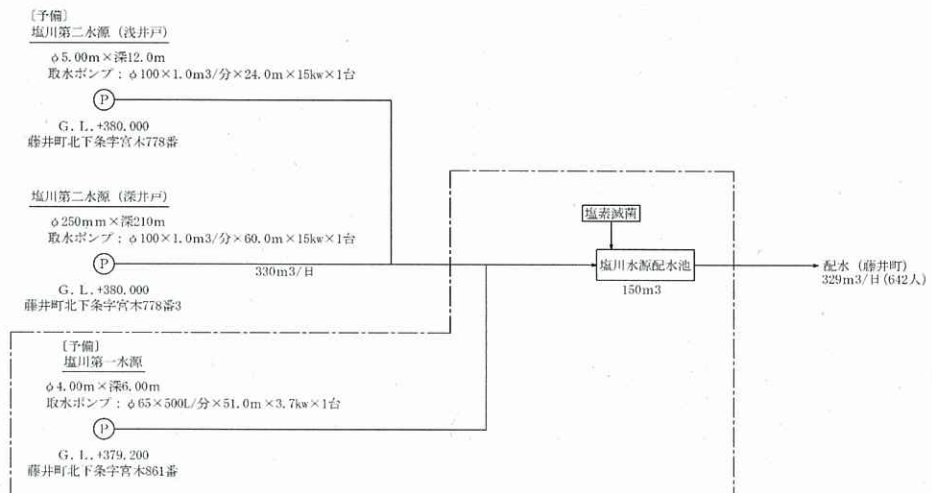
〔予備〕
塩川第二水源（浅井戸）
φ5.00m×深12.0m
取水ポンプ：φ100×1.0m3/分×24.0m×15kw×1台
P
G. L.+380.000
藤井町北下条字宮木778番

塩川第二水源（深井戸）
φ250mm×深210m
取水ポンプ：φ100×1.0m3/分×60.0m×15kw×1台
P
G. L.+380.000
藤井町北下条字宮木778番3

330m3/日

塩素滅菌

塩川水源配水池
150m3

配水（藤井町）
329m3/日(642人)

〔予備〕
塩川第一水源
φ4.00m×深6.00m
取水ポンプ：φ65×500L/分×51.0m×3.7kw×1台
P
G. L.+379.200
藤井町北下条字宮木861番